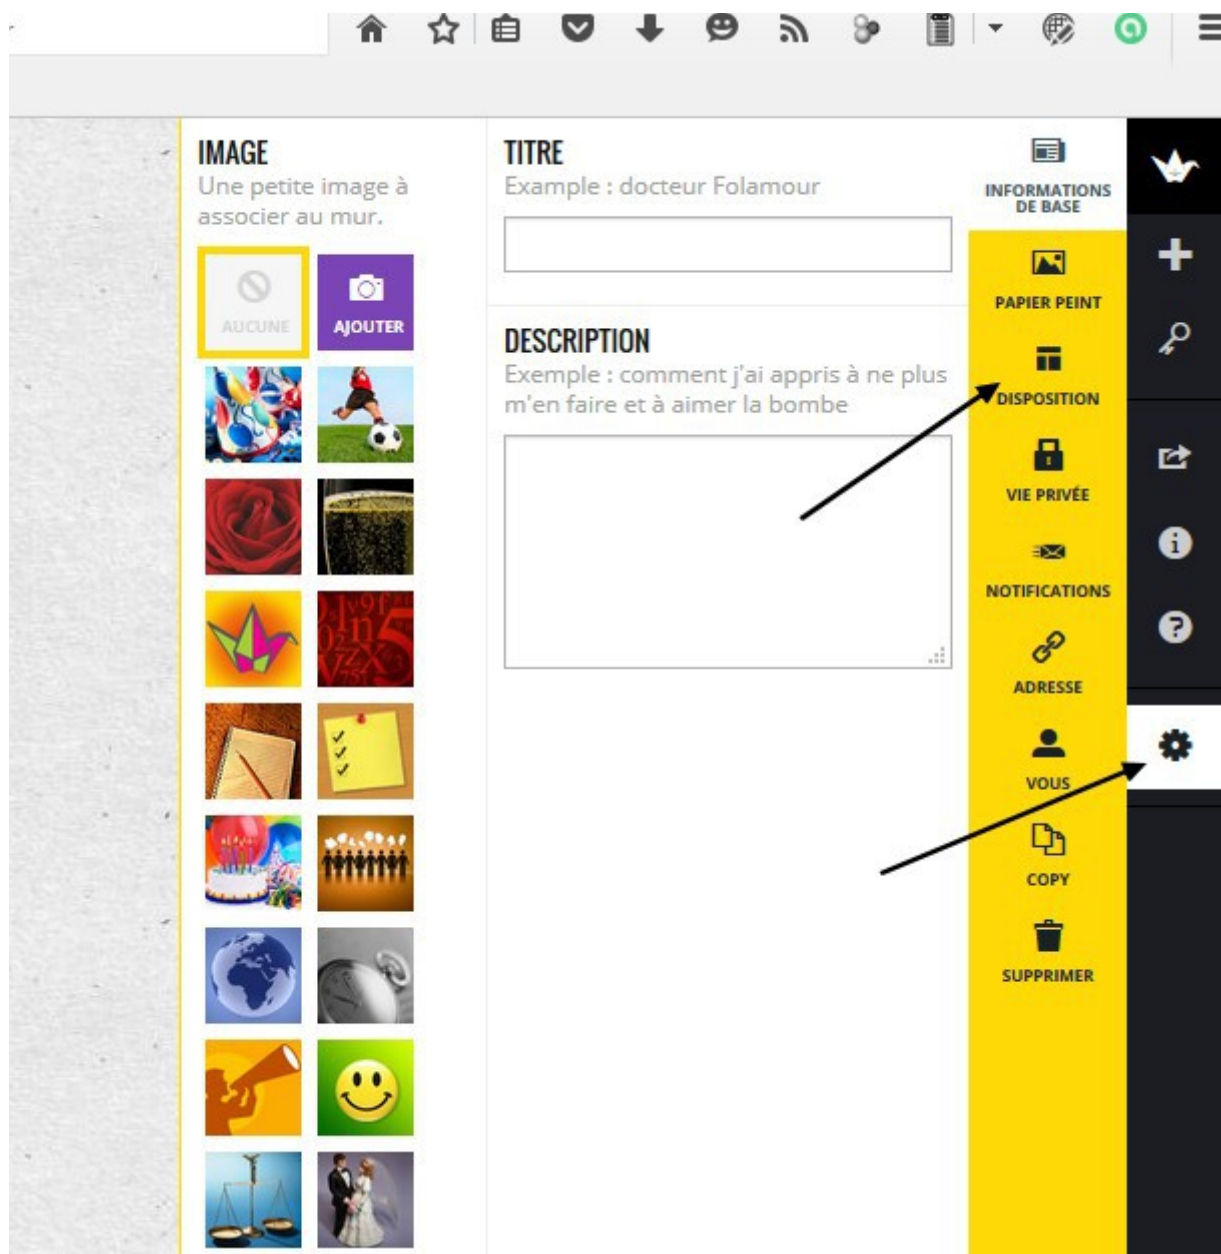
IMAGE
Une petite image à associer au mur.

AUCUNE
AJOUTER

TITRE
Example : docteur Folamour

DESCRIPTION
Exemple : comment j'ai appris à ne plus m'en faire et à aimer la bombe

INFORMATIONS DE BASE
PAPIER PEINT
DISPOSITION
VIE PRIVÉE
NOTIFICATIONS
ADRESSE
VOUS
COPY
SUPPRIMER